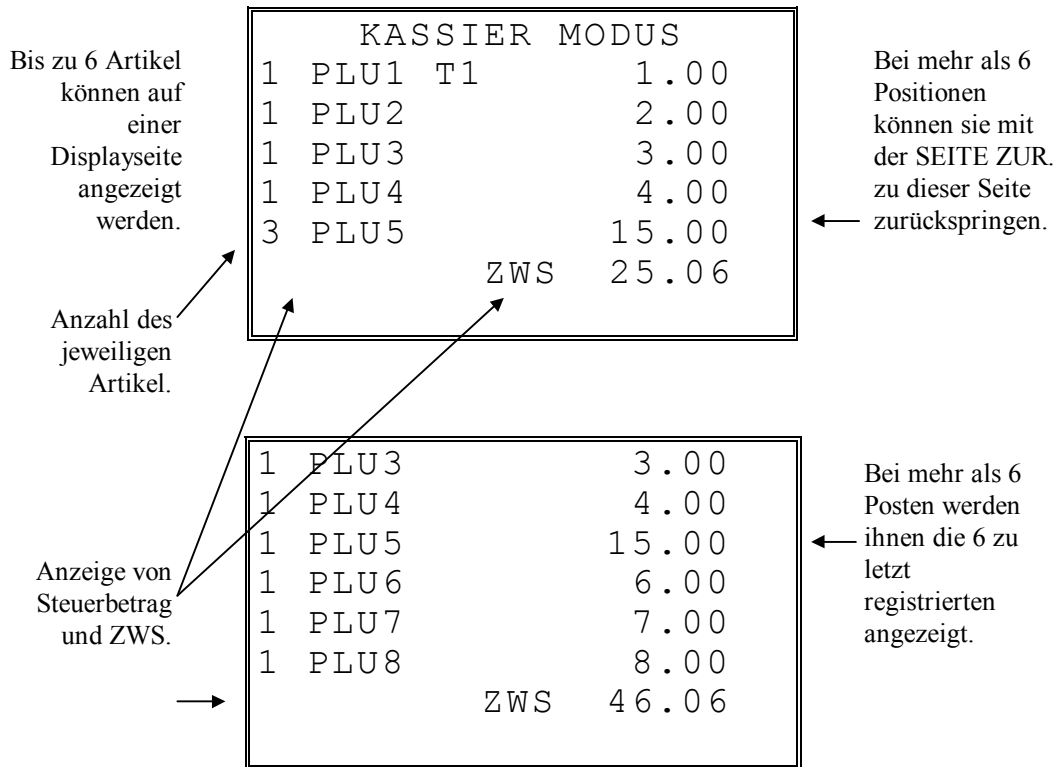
Bis zu 6 Artikel können auf einer Displayseite angezeigt werden.

KASSIER MODUS

| | | |
|---|---|---|
| 1 | PLU1 T1 | 1.00 |
| 1 | PLU2 | 2.00 |
| 1 | PLU3 | 3.00 |
| 1 | PLU4 | 4.00 |
| 3 | PLU5 | 15.00 |
| | ZWS | 25.06 |

Bei mehr als 6 Positionen können sie mit der SEITE ZUR. zu dieser Seite zurückspringen.

Anzahl des jeweiligen Artikel.

| | | |
|---|---|---|
| 1 | PLU3 | 3.00 |
| 1 | PLU4 | 4.00 |
| 1 | PLU5 | 15.00 |
| 1 | PLU6 | 6.00 |
| 1 | PLU7 | 7.00 |
| 1 | PLU8 | 8.00 |
| | ZWS | 46.06 |

Anzeige von Steuerbetrag und ZWS.

Bei mehr als 6 Posten werden ihnen die 6 zu letzt registrierten angezeigt.